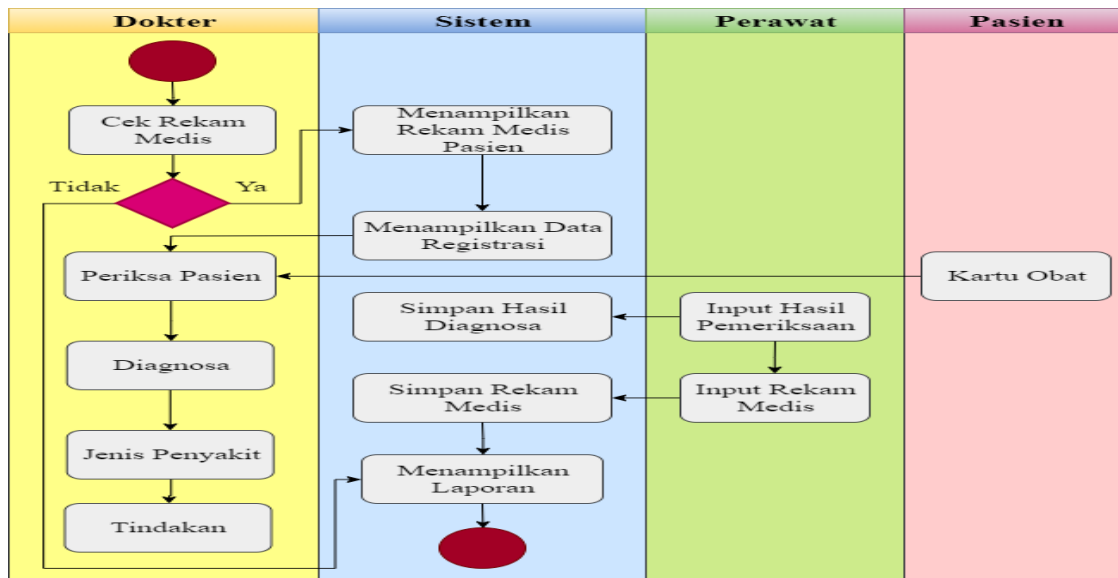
Dokter

Sistem

Perawat

Pasien

Cek Rekam Medis

Tidak

Ya

Menampilkan Rekam Medis Pasien

Menampilkan Data Registrasi

Periksa Pasien

Kartu Obat

Simpan Hasil Diagnosa

Input Hasil Pemeriksaan

Diagnosa

Simpan Rekam Medis

Input Rekam Medis

Jenis Penyakit

Menampilkan Laporan

Tindakan